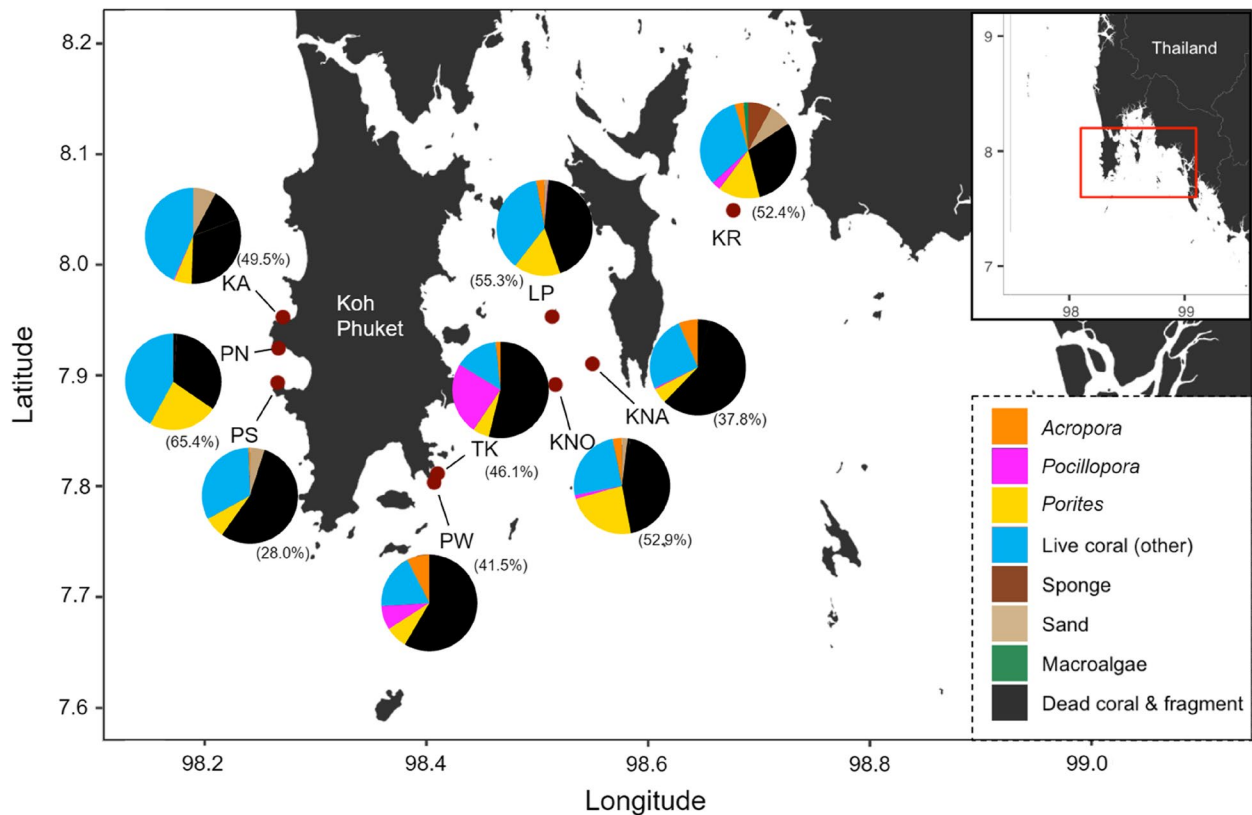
Thailand

9

8

7

98

99

8.2

8.1

8.0

7.9

7.8

7.7

7.6

Latitude

(52.4%)

KR

(49.5%)

KA

(55.3%)

LP

Koh Phuket

PN

PS

(65.4%)

KNA

(37.8%)

KNO

TK

(46.1%)

PW

(41.5%)

(28.0%)

(52.9%)

*Acropora*

*Pocillopora*

*Porites*

Live coral (other)

Sponge

Sand

Macroalgae

Dead coral & fragment

98.2

98.4

98.6

98.8

99.0

Longitude